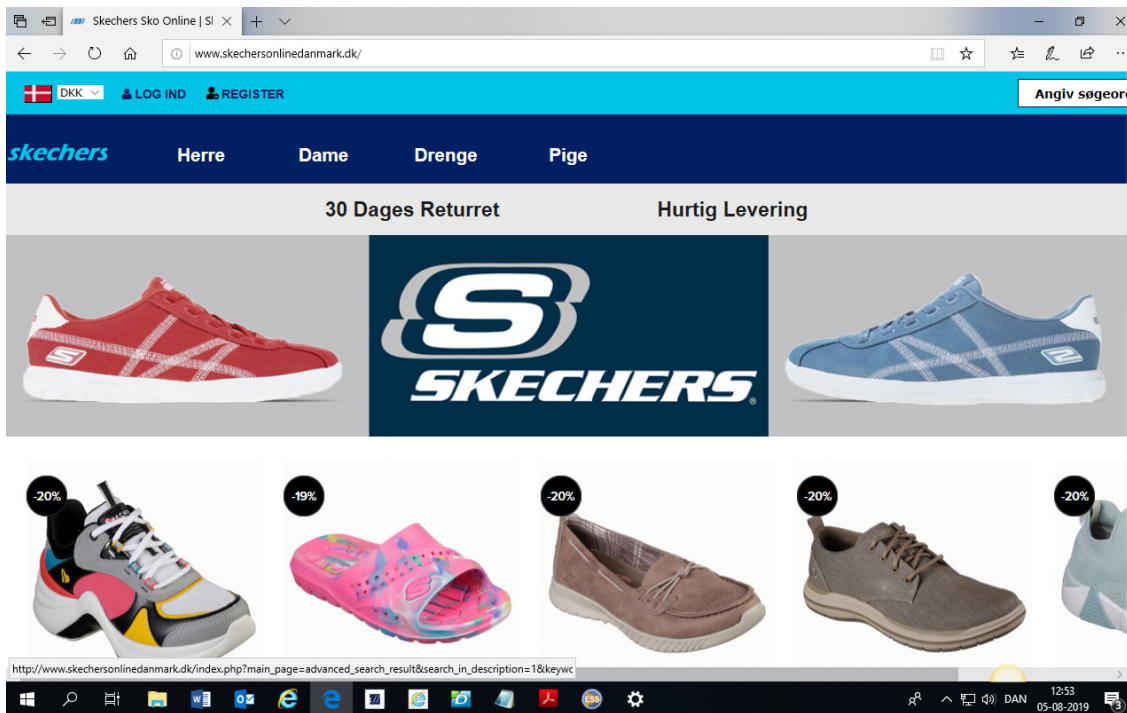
Skechers Sko Online | Sl

www.skechersonlinedanmark.dk/

DKK LOG IND REGISTER

Angiv søgeor

skechers

Herre Dame Drenge Pige

30 Dages Returret

Hurtig Levering

SKECHERS

-20%

-19%

-20%

-20%

-20%

http://www.skechersonlinedanmark.dk/index.php?main_page=advanced_search_result&search_in_description=1&keywc

DAN 12:53 05-08-2019